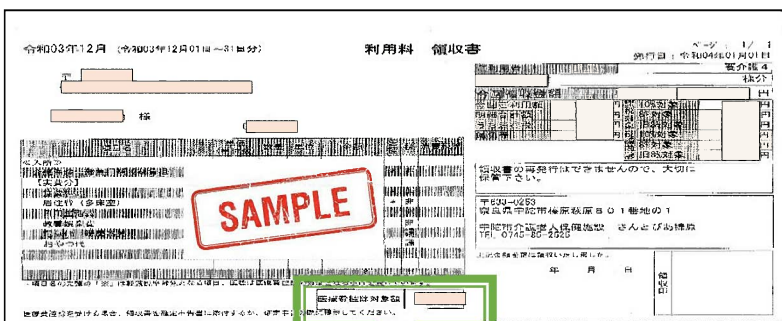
令和03年12月 (令和03年12月01日 ～ 31日分)

利用料 領収書

ページ 1 / 1

発行日：令和04年01月01日

要介護4

〒

様

【入所】

【実費】

居住費（多床室）

食費

SAMPLE

領収書の再発行はできませんので、大切に保管下さい。

〒630-0253

奈良県宇陀市榛原萩原８０１番地の１

宇陀市介護老人保健施設 さんとぴあ榛原

TEL 0745-82-2025

年 月 日

領収印

医療費控除対象額

医療費控除を受ける場合、領収書を確定申告書に添付するか、確定申告の際に提示してください。